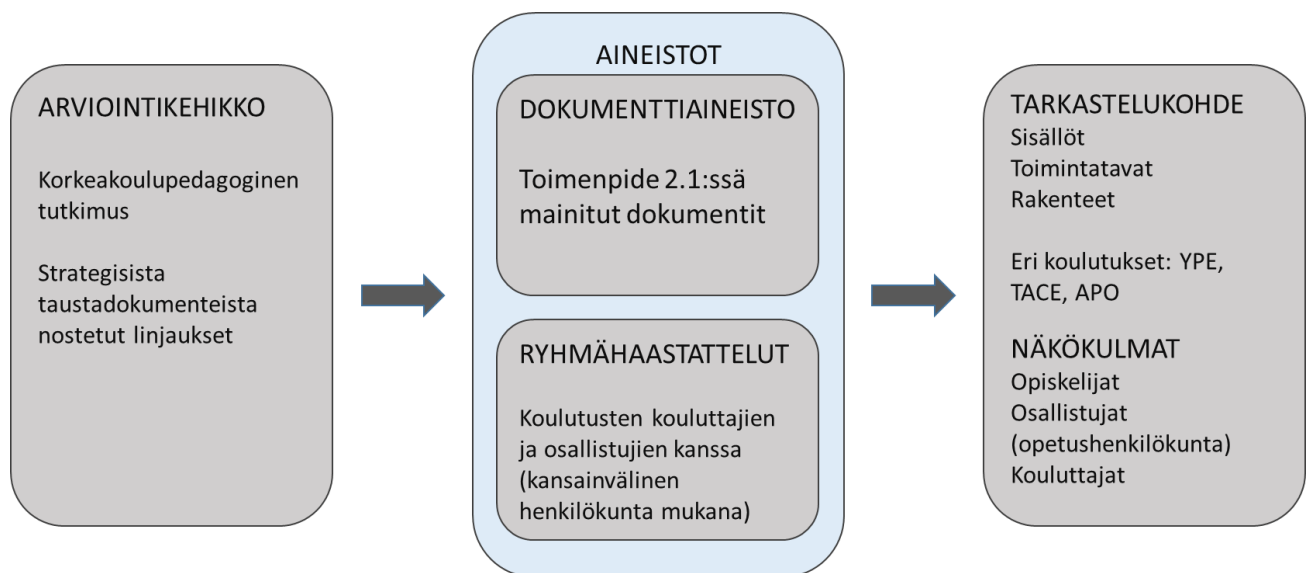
ARVIOINTIKEHIKKO

Korkeakoulupedagoginen tutkimus

Strategisista taustadokumenteista nostetut linjaukset

AINEISTOT

DOKUMENTTIAINEISTO

Toimenpide 2.1:ssä mainitut dokumentit

RYHMÄHAASTATTELUT

Koulutusten kouluttajien ja osallistujien kanssa (kansainvälinen henkilökunta mukana)

TARKASTELUKOHDE
Sisällöt
Toimintatavat
Rakenteet

Eri koulutukset: YPE, TACE, APO

NÄKÖKULMAT
Opiskelijat
Osallistujat (opetushenkilökunta)
Kouluttajat